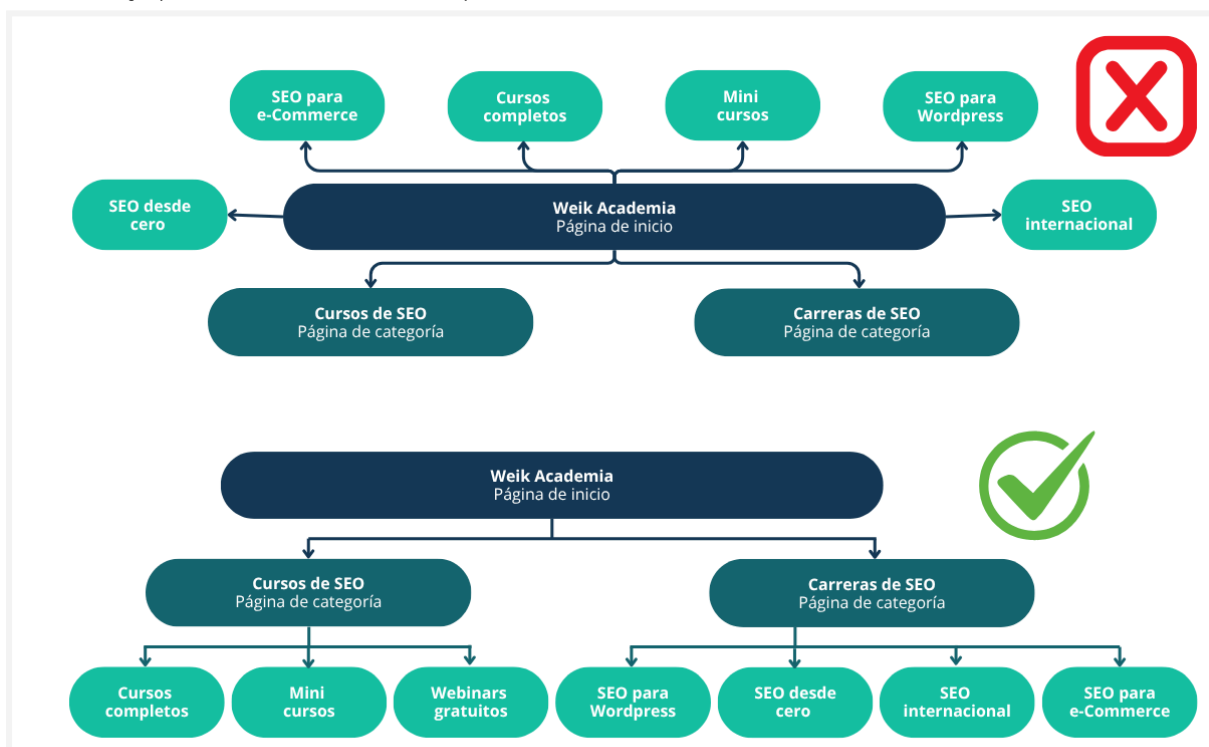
SEO para e-Commerce

Cursos completos

Mini cursos

SEO para Wordpress

SEO desde cero

Weik Academia
Página de inicio

SEO internacional

Cursos de SEO
Página de categoría

Carreras de SEO
Página de categoría

Weik Academia
Página de inicio

Cursos de SEO
Página de categoría

Carreras de SEO
Página de categoría

Cursos completos

Mini cursos

Webinars gratuitos

SEO para Wordpress

SEO desde cero

SEO internacional

SEO para e-Commerce